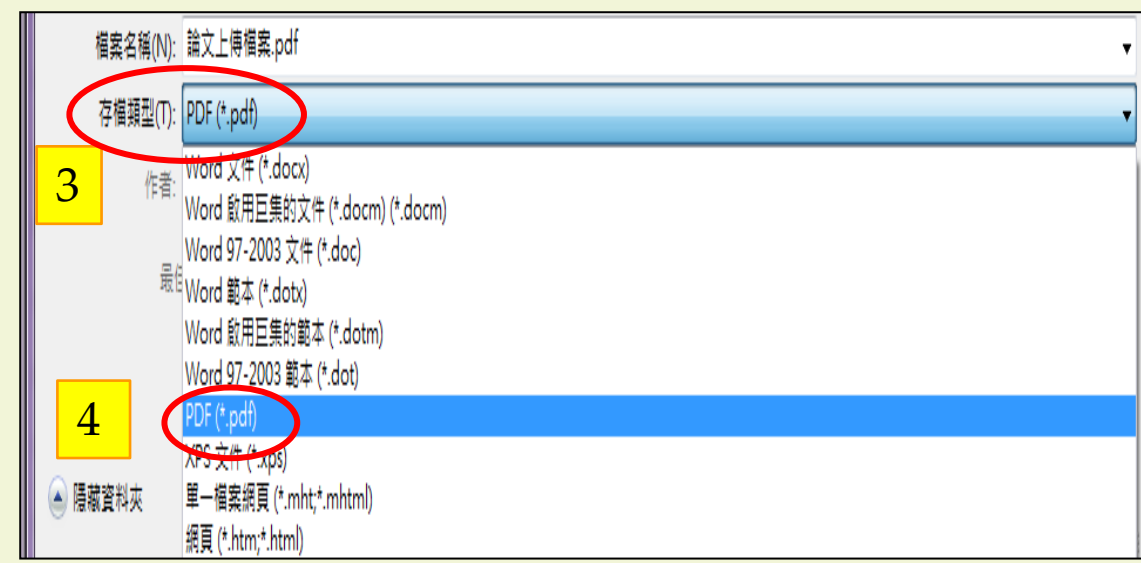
檔案名稱(N): 論文上傳檔案.pdf

存檔類型(T): PDF (*.pdf)

3

作者:

最

Word 文件 (*.docx)
Word 啟用巨集的文件 (*.docm) (*.docm)
Word 97-2003 文件 (*.doc)
Word 範本 (*.dotx)
Word 啟用巨集的範本 (*.dotm)
Word 97-2003 範本 (*.dot)
PDF (*.pdf)
XPS 文件 (*.xps)
單一檔案網頁 (*.mht;*.mhtml)
網頁 (*.htm;*.html)

4

隱藏資料夾